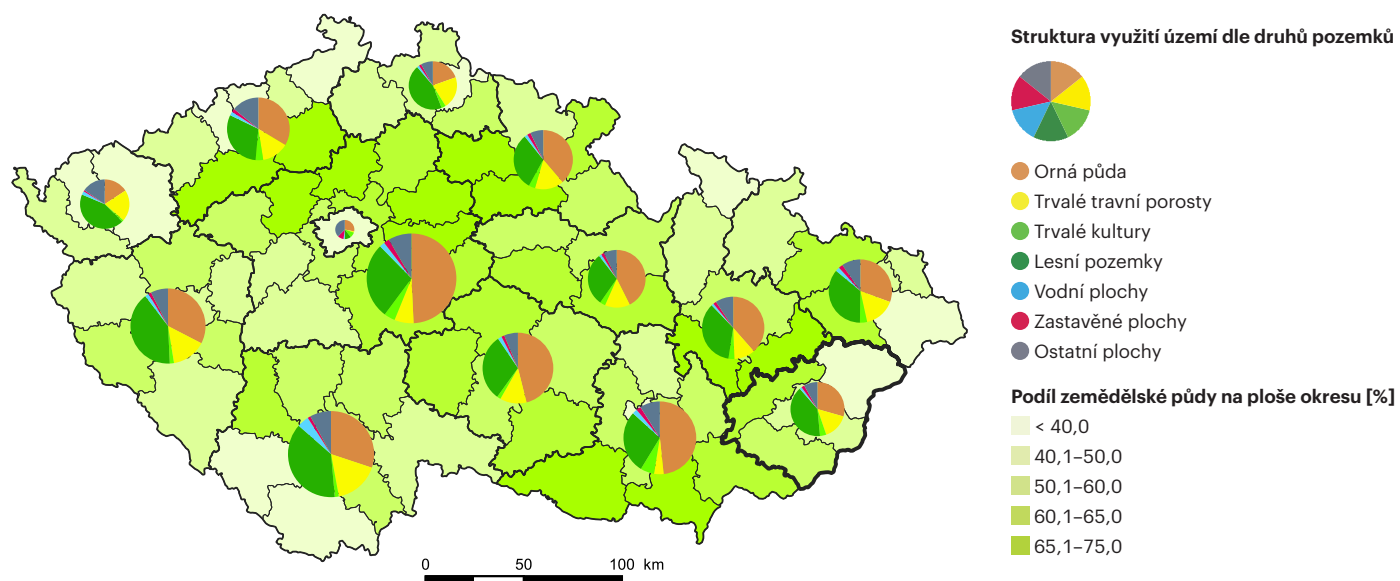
Struktura využití území dle druhů pozemků

Orná půda
Trvalé travní porosty
Trvalé kultury
Lesní pozemky
Vodní plochy
Zastavěné plochy
Ostatní plochy

Podíl zemědělské půdy na ploše okresu [%]
< 40,0
40,1–50,0
50,1–60,0
60,1–65,0
65,1–75,0

0 50 100 km